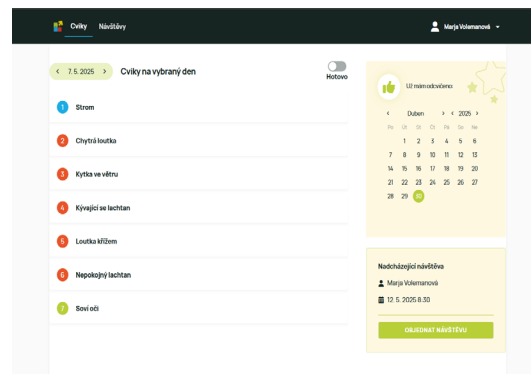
Cviky Návštěvy

Marja Volemanová

‹ 7. 5. 2025 › Cviky na vybraný den

Hotovo

1 Strom

2 Chytrá loutka

3 Kytka ve větru

4 Kývající se lachtan

5 Loutka křížem

6 Nepokojný lachtan

7 Soví oči

Už mám odcvičeno

‹ Duben › ‹ 2025 ›

| Po | Út | St | Čt | Pá | So | Ne |
|---|---|---|---|---|---|---|
| | 1 | 2 | 3 | 4 | 5 | 6 |
| 7 | 8 | 9 | 10 | 11 | 12 | 13 |
| 14 | 15 | 16 | 17 | 18 | 19 | 20 |
| 21 | 22 | 23 | 24 | 25 | 26 | 27 |
| 28 | 29 | 30 | | | | |

Nadcházející návštěva

Marja Volemanová

12. 5. 2025 8:30

OBJEDNAT NÁVŠTĚVU